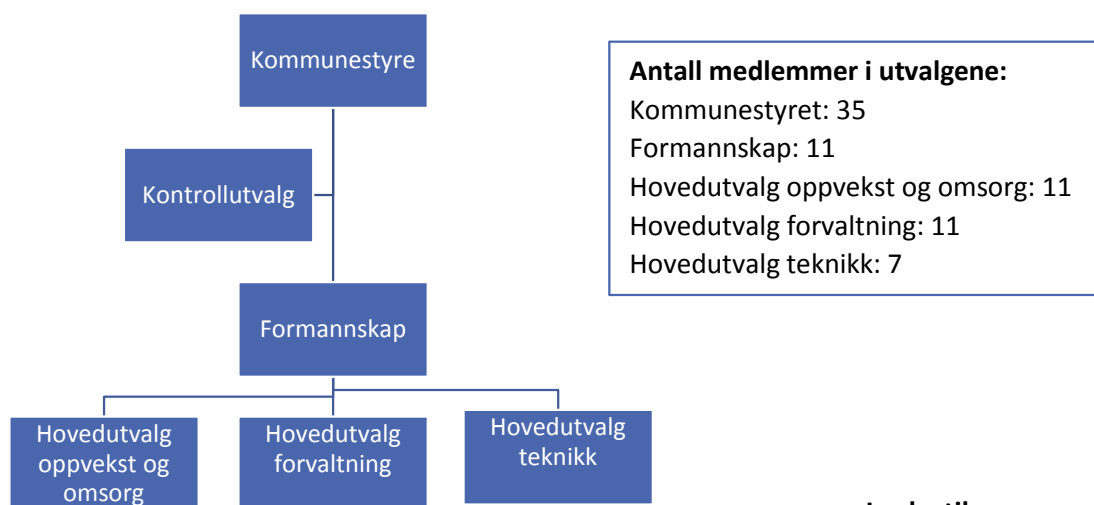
Kommunestyre

Kontrollutvalg

Formannskap

Hovedutvalg oppvekst og omsorg

Hovedutvalg forvaltning

Hovedutvalg teknikk

**Antall medlemmer i utvalgene:**
Kommunestyret: 35
Formannskap: 11
Hovedutvalg oppvekst og omsorg: 11
Hovedutvalg forvaltning: 11
Hovedutvalg teknikk: 7

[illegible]